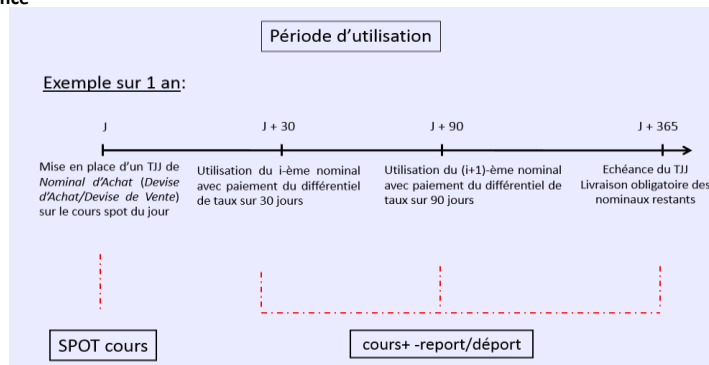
nce

Période d'utilisation

Exemple sur 1 an:

J

J + 30

J + 90

J + 365

Mise en place d'un TJJ de Nominal d'Achat (Devise d'Achat/Devise de Vente) sur le cours spot du jour

Utilisation du i-ème nominal avec paiement du différentiel de taux sur 30 jours

Utilisation du (i+1)-ème nominal avec paiement du différentiel de taux sur 90 jours

Echéance du TJJ Livraison obligatoire des nominaux restants

SPOT cours

cours+ -report/déport